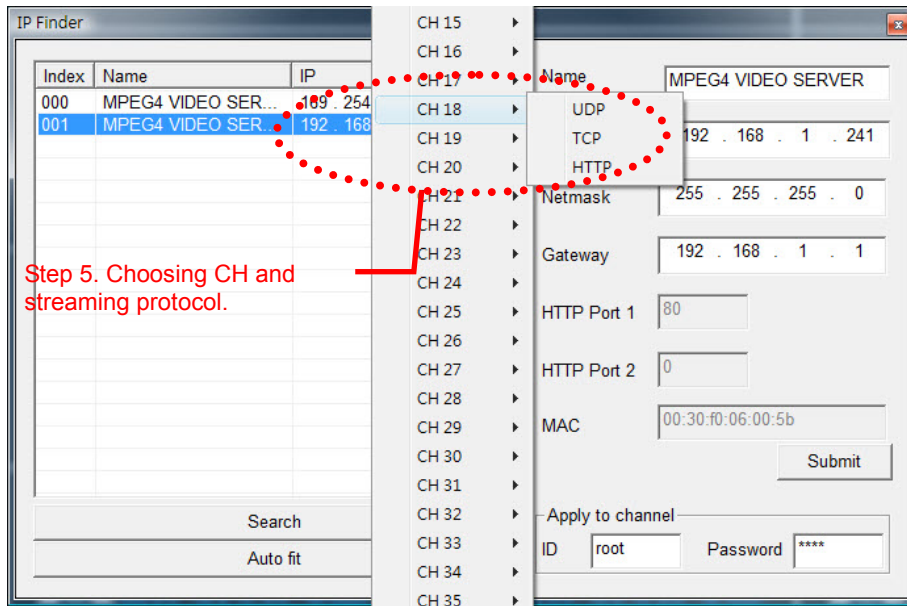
IP Finder

| Index | Name | IP |
|---|---|---|
| 000 | MPEG4 VIDEO SER... | 169 . 254 |
| 001 | MPEG4 VIDEO SER... | 192 . 168 |

Step 5. Choosing CH and streaming protocol.

Search

Auto fit

CH 15
CH 16
CH 17
CH 18
CH 19
CH 20
CH 21
CH 22
CH 23
CH 24
CH 25
CH 26
CH 27
CH 28
CH 29
CH 30
CH 31
CH 32
CH 33
CH 34
CH 35

UDP
TCP
HTTP

Name MPEG4 VIDEO SERVER

192 . 168 . 1 . 241

Netmask 255 . 255 . 255 . 0

Gateway 192 . 168 . 1 . 1

HTTP Port 1 80

HTTP Port 2 0

MAC 00:30:f0:06:00:5b

Submit

Apply to channel

ID root Password ****